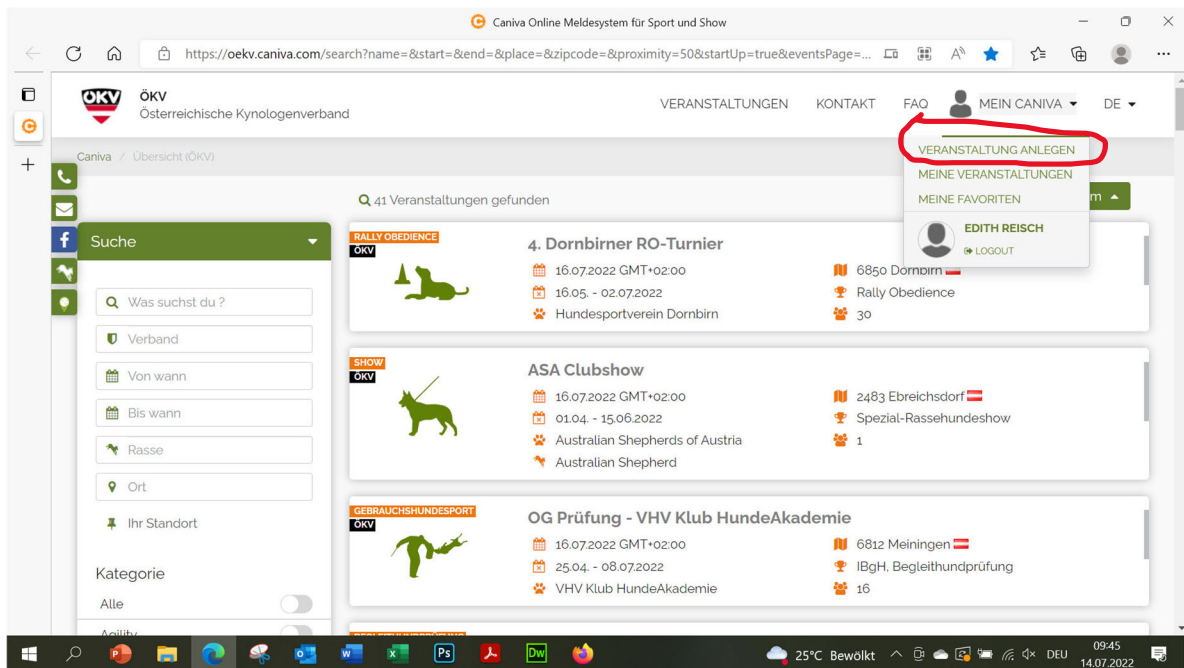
Caniva Online Meldesystem für Sport und Show

https://oekv.caniva.com/search?name=&start=&end=&place=&zipcode=&proximity=50&startUp=true&eventsPage=...

ÖKV
ÖKV
Österreichische Kynologenverband

VERANSTALTUNGEN KONTAKT FAQ MEIN CANIVA DE

VERANSTALTUNG ANLEGEN
MEINE VERANSTALTUNGEN
MEINE FAVORITEN
EDITH REISCH
LOGOUT

Caniva / Übersicht (ÖKV)

41 Veranstaltungen gefunden

Suche

Was suchst du ?
Verband
Von wann
Bis wann
Rasse
Ort
Ihr Standort

Kategorie
Alle
Agility

RALLY OBEDIENCE
ÖKV
4. Dornbirner RO-Turnier
16.07.2022 GMT+02:00
16.05. - 02.07.2022
Hundesportverein Dornbirn
6850 Dornbirn
Rally Obedience
30

SHOW
ÖKV
ASA Clubshow
16.07.2022 GMT+02:00
01.04. - 15.06.2022
Australian Shepherds of Austria
Australian Shepherd
2483 Ebreichsdorf
Spezial-Rassehundeshow
1

GEBRAUCHSHUNDESPORT
ÖKV
OG Prüfung - VHV Klub HundeAkademie
16.07.2022 GMT+02:00
25.04. - 08.07.2022
VHV Klub HundeAkademie
6812 Meiningen
IBgH, Begleithundprüfung
16

25°C Bewölkt DEU 09:45 14.07.2022